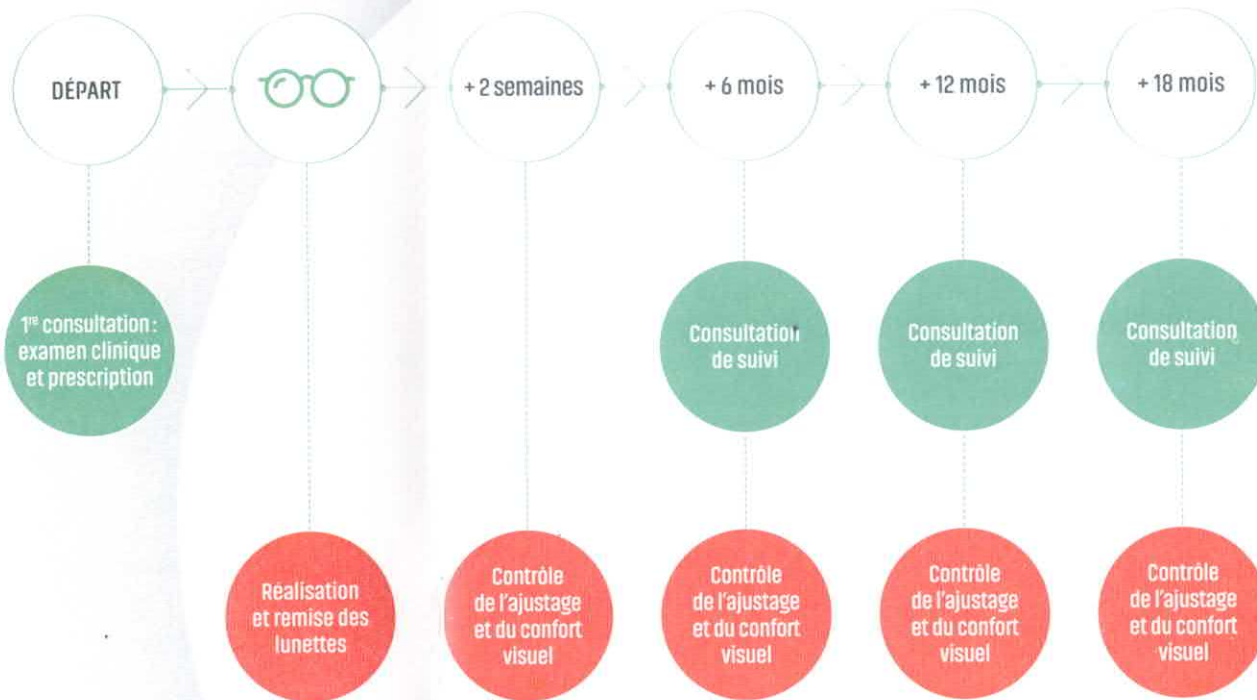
DÉPART

+ 2 semaines

+ 6 mois

+ 12 mois

+ 18 mois

1$^{re}$ consultation : examen clinique et prescription

Réalisation et remise des lunettes

Contrôle de l'ajustage et du confort visuel

Consultation de suivi

Contrôle de l'ajustage et du confort visuel

Consultation de suivi

Contrôle de l'ajustage et du confort visuel

Consultation de suivi

Contrôle de l'ajustage et du confort visuel